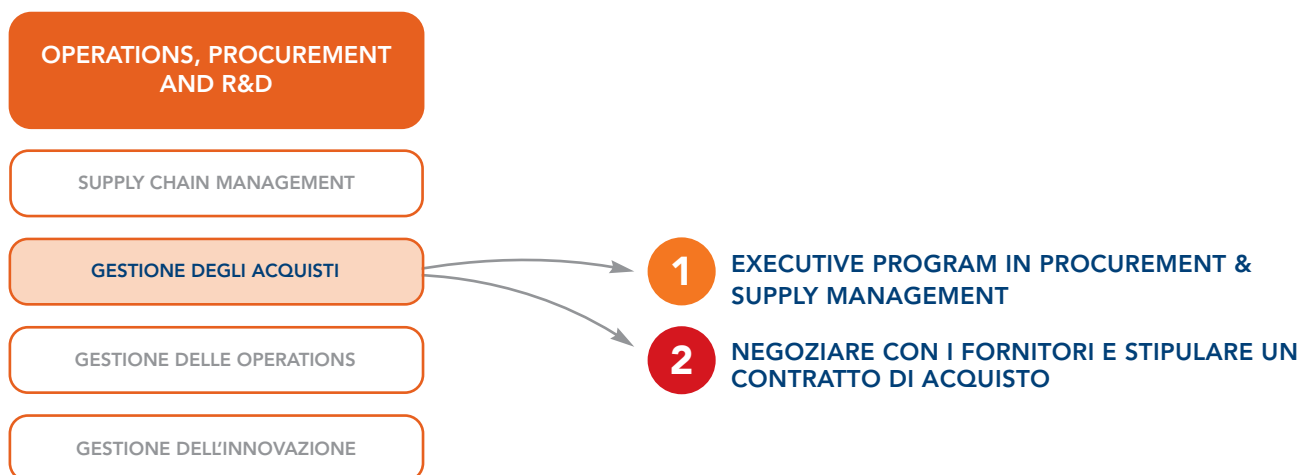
OPERATIONS, PROCUREMENT AND R&D

SUPPLY CHAIN MANAGEMENT

GESTIONE DEGLI ACQUISTI

GESTIONE DELLE OPERATIONS

GESTIONE DELL'INNOVAZIONE

1 EXECUTIVE PROGRAM IN PROCUREMENT & SUPPLY MANAGEMENT

2 NEGOZIARE CON I FORNITORI E STIPULARE UN CONTRATTO DI ACQUISTO